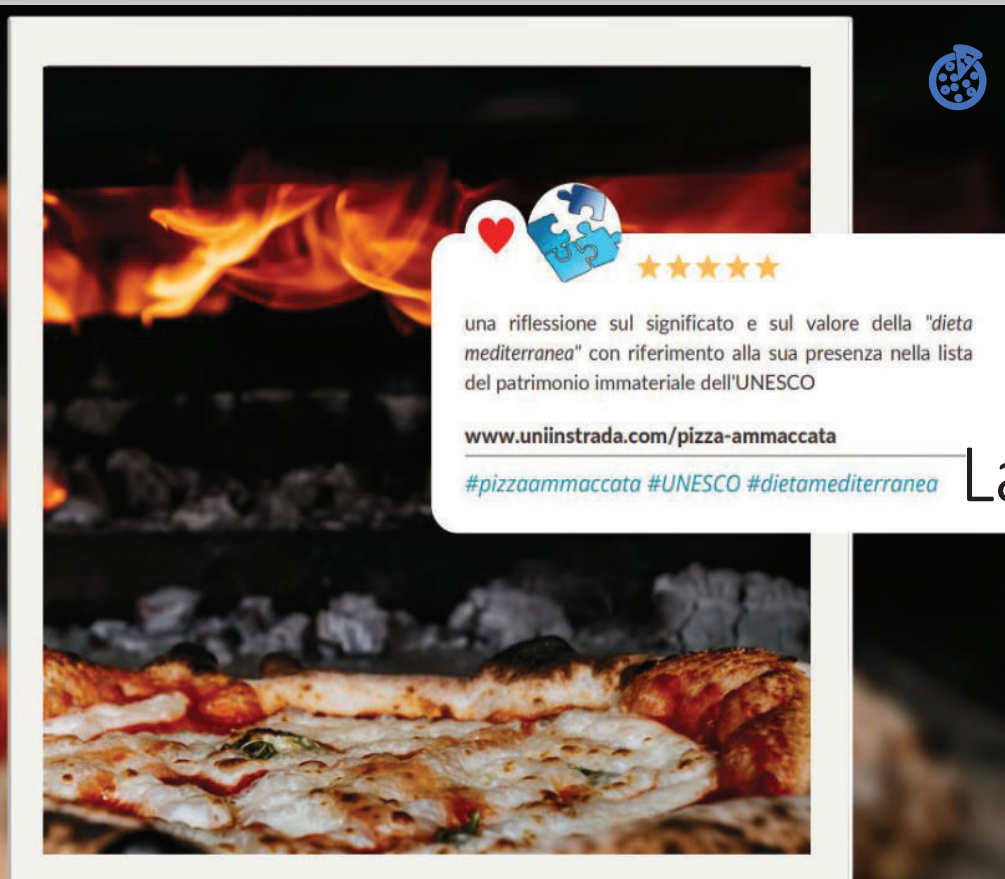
★★★★★

una riflessione sul significato e sul valore della "*dieta mediterranea*" con riferimento alla sua presenza nella lista del patrimonio immateriale dell'UNESCO

www.uniinstrada.com/pizza-ammaccata

#pizzaammaccata #UNESCO #dietamediterranea

La